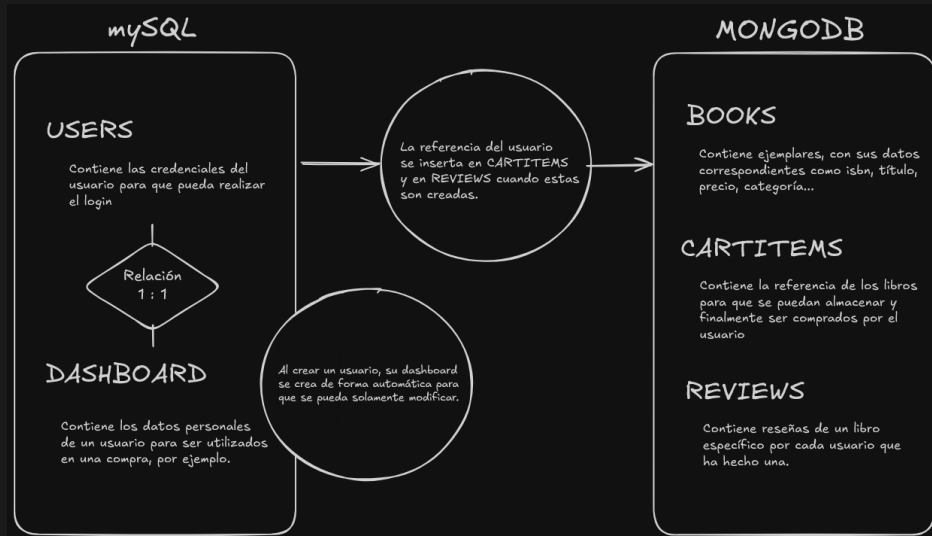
mySQL

USERS

Contiene las credenciales del usuario para que pueda realizar el login

Relación
1 : 1

DASHBOARD

Contiene los datos personales de un usuario para ser utilizados en una compra, por ejemplo.

La referencia del usuario se inserta en CARTITEMS y en REVIEWS cuando estas son creadas.

Al crear un usuario, su dashboard se crea de forma automática para que se pueda solamente modificar.

MONGODB

BOOKS

Contiene ejemplares, con sus datos correspondientes como isbn, título, precio, categoría...

CARTITEMS

Contiene la referencia de los libros para que se puedan almacenar y finalmente ser comprados por el usuario

REVIEWS

Contiene reseñas de un libro específico por cada usuario que ha hecho una.